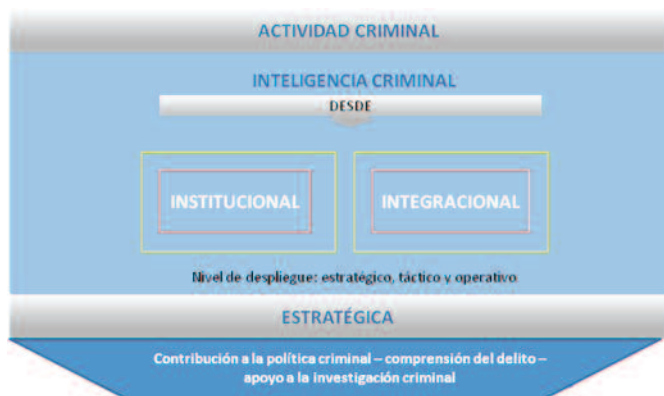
ACTIVIDAD CRIMINAL

INTELIGENCIA CRIMINAL

DESDE

INSTITUCIONAL

INTEGRACIONAL

Nivel de despliegue: estratégico, táctico y operativo

ESTRATÉGICA

Contribución a la política criminal – comprensión del delito – apoyo a la investigación criminal